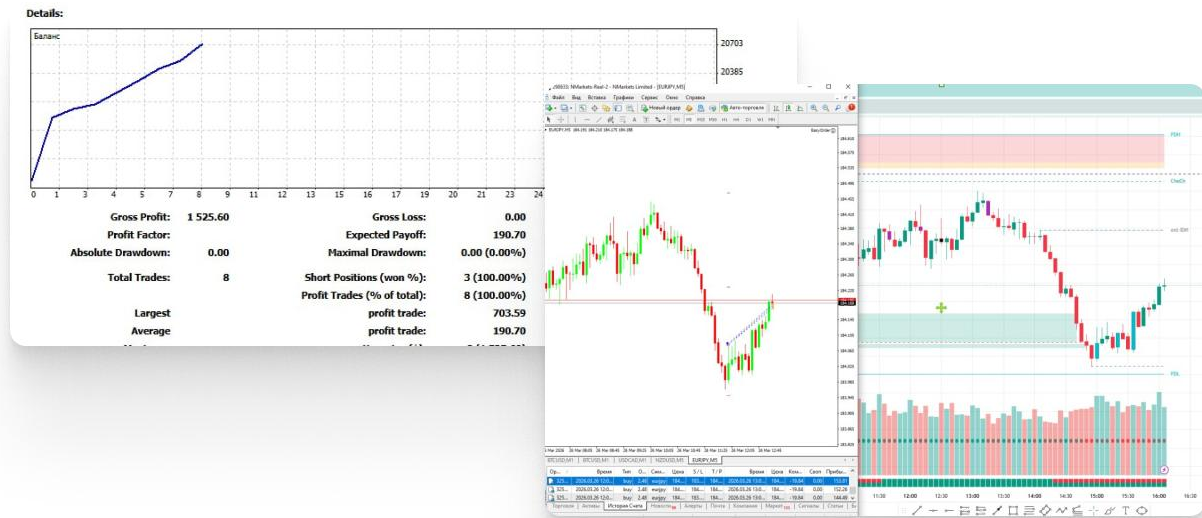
Details:

Баланс

20703
20385

0 1 2 3 4 5 6 7 8 9 11 12 13 15 16 17 19 20 21 23 24

| Gross Profit: | 1 525.60 | Gross Loss: | 0.00 |
|---|---|---|---|
| Profit Factor: | | Expected Payoff: | 190.70 |
| Absolute Drawdown: | 0.00 | Maximal Drawdown: | 0.00 (0.00%) |
| Total Trades: | 8 | Short Positions (won %): | 3 (100.00%) |
| | | Profit Trades (% of total): | 8 (100.00%) |
| Largest | | profit trade: | 703.59 |
| Average | | profit trade: | 190.70 |

NMarkets-Real-2 - NMarkets Limited - [EURJPY,M5]
Файл Вид Вставка Графики Сервис Окно Справка
Новый ордер Авто-торговля
M1 M5 M15 M30 H1 H4 D1 W1 MN
EURJPY,M5
EasyOrder

EURUSD,M1 GBPUSD,M1 USDCAD,M1 NZDUSD,M1 EURJPY,M5

| Ор... | Время | Тип | Об... | Сим... | Цена | S / L | T / P | Время | Цена | Ком... | Своп | Прибы... |
|---|---|---|---|---|---|---|---|---|---|---|---|---|
| 325... | 2026.03.26 12:0... | buy | 2.48 | eurjpy | 184... | | | 2026.03.26 13:0... | 184... | -19.64 | 0.00 | 153.81 |
| 325... | 2026.03.26 12:0... | buy | 2.48 | eurjpy | 184... | | | 2026.03.26 13:0... | 184... | -19.64 | 0.00 | 152.24 |
| 325... | 2026.03.26 12:0... | buy | 2.48 | eurjpy | 184... | | | 2026.03.26 13:0... | 184... | -19.64 | 0.00 | 144.49 |

Торговля Активы История Счета Новости Алерты Почта Компания Маркет Сигналы Статьи

PDH
ChoCh
sss IDH
PDL

11:30 12:00 12:30 13:00 13:30 14:00 14:30 15:00 15:30 16:00 16:30